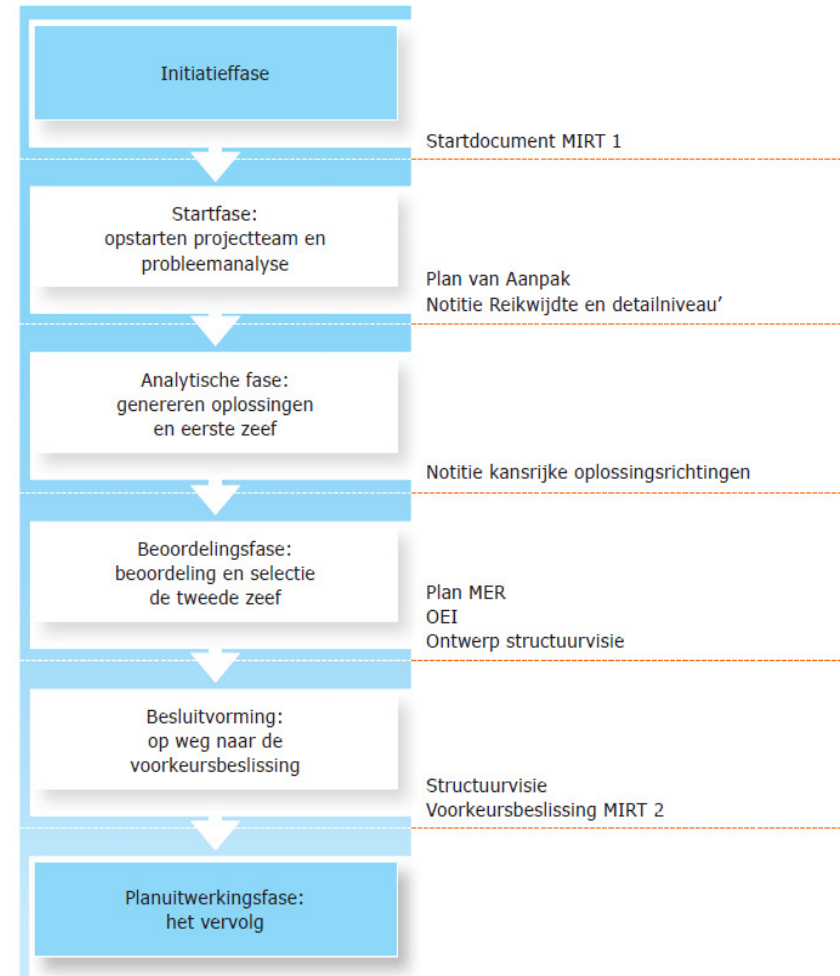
Initiatieffase

Startdocument MIRT 1

Startfase:
opstarten projectteam en probleemanalyse

Plan van Aanpak
Notitie Reikwijdte en detailniveau'

Analytische fase:
genereren oplossingen en eerste zeef

Notitie kansrijke oplossingsrichtingen

Beoordelingsfase:
beoordeling en selectie de tweede zeef

Plan MER
OEI
Ontwerp structuurvisie

Besluitvorming:
op weg naar de voorkeursbeslissing

Structuurvisie
Voorkeursbeslissing MIRT 2

Planuitwerkingsfase:
het vervolg